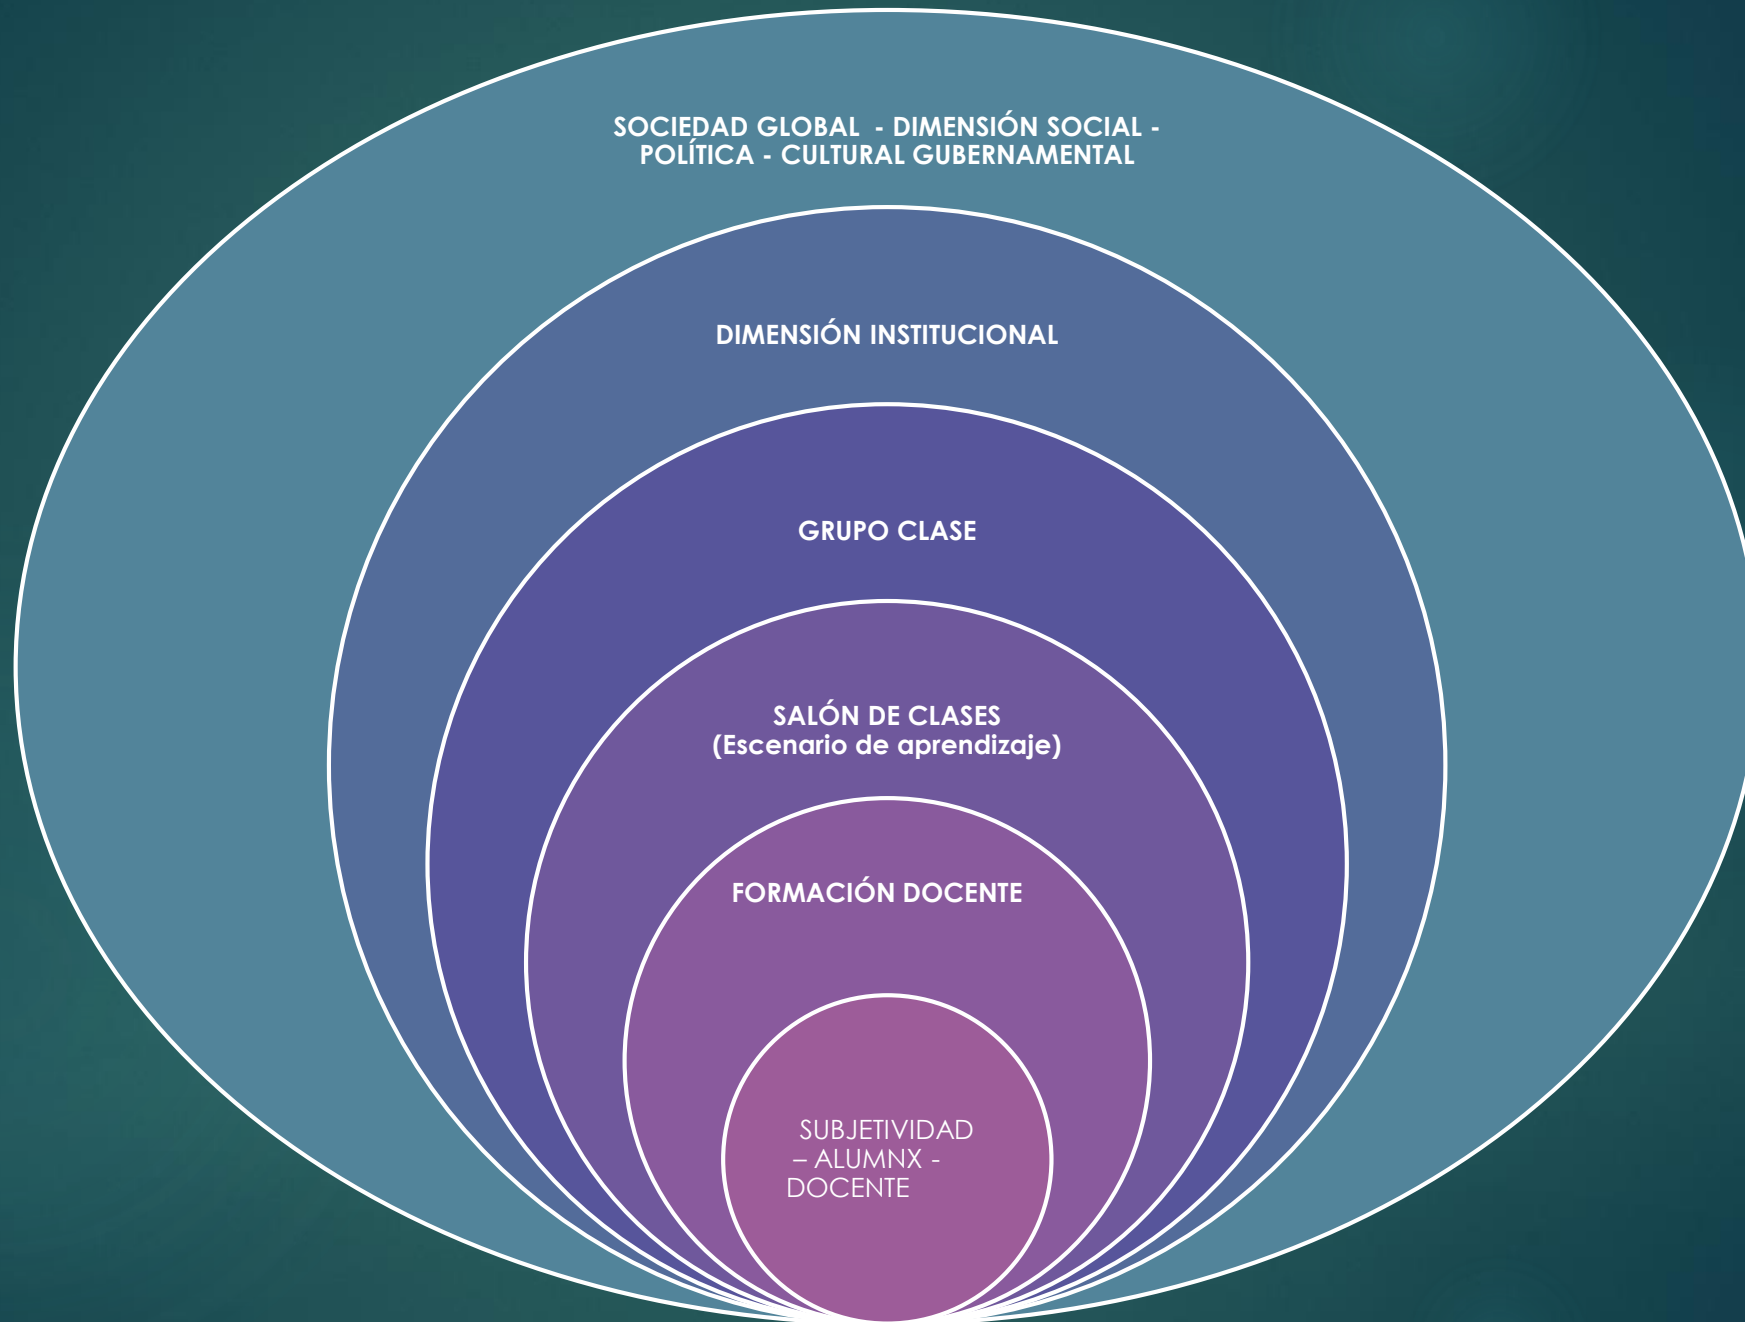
SOCIEDAD GLOBAL - DIMENSIÓN SOCIAL - POLÍTICA - CULTURAL GUBERNAMENTAL

DIMENSIÓN INSTITUCIONAL

GRUPO CLASE

SALÓN DE CLASES
(Escenario de aprendizaje)

FORMACIÓN DOCENTE

SUBJETIVIDAD – ALUMNX - DOCENTE